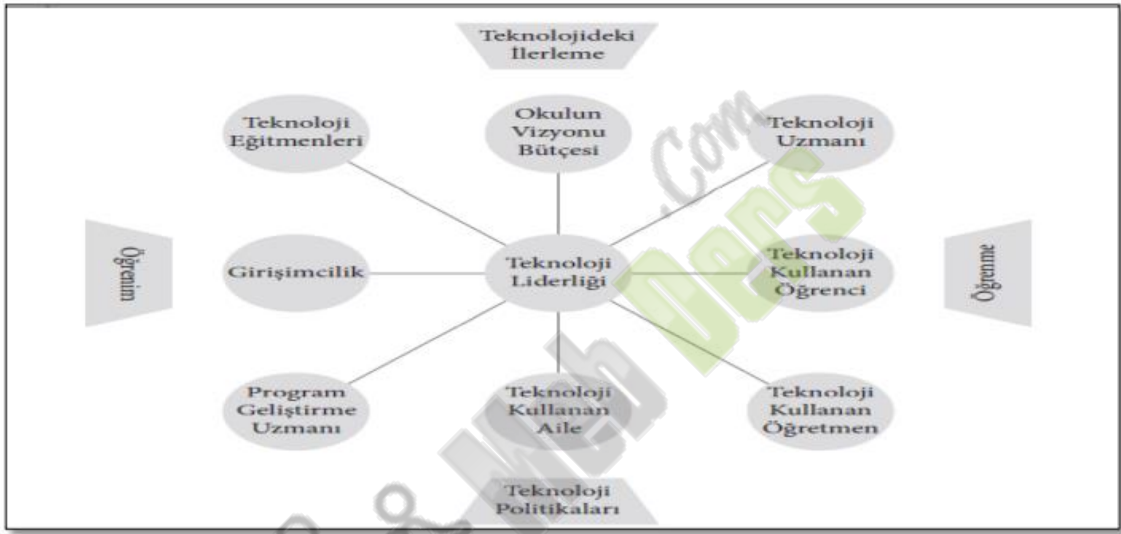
Teknolojideki İlerleme

Teknoloji Eğitmenleri

Okulun Vizyonu Bütçesi

Teknoloji Uzmanı

Öğrenim

Girişimcilik

Teknoloji Liderliği

Teknoloji Kullanan Öğrenci

Öğrenme

Program Geliştirme Uzmanı

Teknoloji Kullanan Aile

Teknoloji Kullanan Öğretmen

Teknoloji Politikaları

WebDers.Com